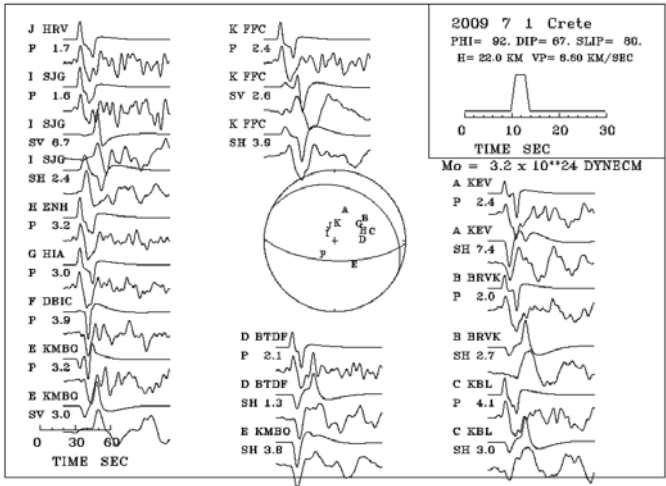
J HRV
P 1.7

I SJG
P 1.6

I SJG
SV 6.7

I SJG
SH 2.4

H ENH
P 3.2

G HIA
P 3.0

F DBIC
P 3.9

E KMBO
P 3.2

E KMBO
SV 3.0

0 30 60
TIME SEC

K FFC
P 2.4

K FFC
SV 2.6

K FFC
SH 3.9

A
J K
I
G B
H C
D
F
E

D BTDF
P 2.1

D BTDF
SH 1.3

E KMBO
SH 3.8

2009 7 1 Crete
PHI= 92. DIP= 67. SLIP= 80.
H= 22.0 KM VP= 6.60 KM/SEC

0 10 20 30
TIME SEC

Mo = 3.2 x 10**24 DYNECM

A KEV
P 2.4

A KEV
SH 7.4

B BRVK
P 2.0

B BRVK
SH 2.7

C KBL
P 4.1

C KBL
SH 3.0